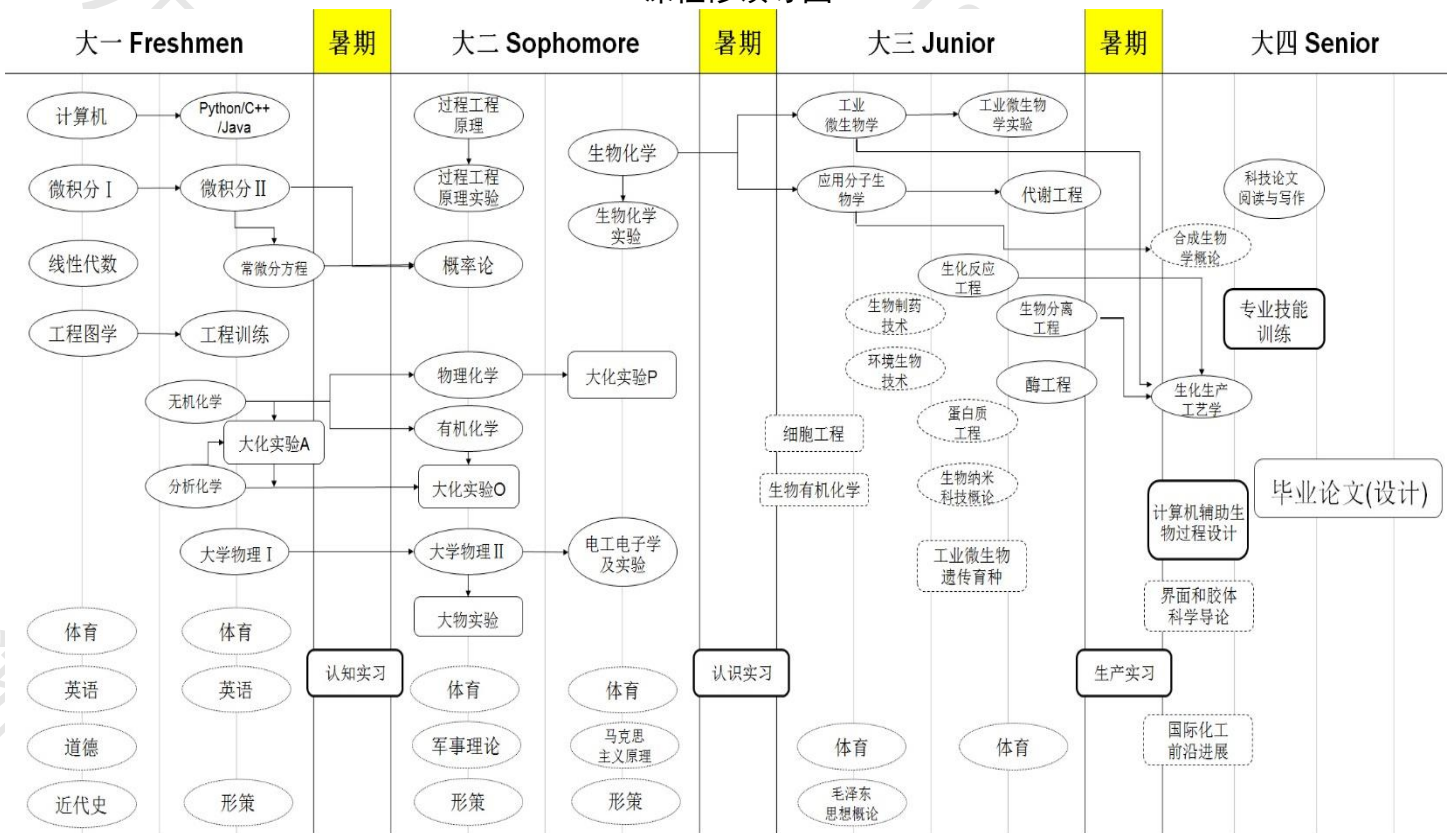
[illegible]

大一 Freshmen

暑期

大二 Sophomore

暑期

大三 Junior

暑期

大四 Senior

计算机
Python/C++ /Java
微积分 I
微积分 II
线性代数
常微分方程
工程图学
工程训练
无机化学
大化实验A
分析化学
大学物理 I
体育
体育
英语
英语
道德
近代史
形策

认知实习

过程工程原理
过程工程原理实验
概率论
生物化学
生物化学实验
物理化学
大化实验P
有机化学
大化实验O
大学物理 II
电工电子学及实验
大物实验
体育
体育
军事理论
马克思主义原理
形策
形策

认识实习

工业微生物学
工业微生物学实验
应用分子生物学
代谢工程
生化反应工程
生物制药技术
生物分离工程
环境生物技术
酶工程
细胞工程
蛋白质工程
生物有机化学
生物纳米科技概论
工业微生物遗传育种
体育
体育
毛泽东思想概论

生产实习

科技论文阅读与写作
合成生物学概论
专业技能训练
生化生产工艺学
毕业论文(设计)
计算机辅助生物过程设计
界面和胶体科学导论
国际化工前沿进展